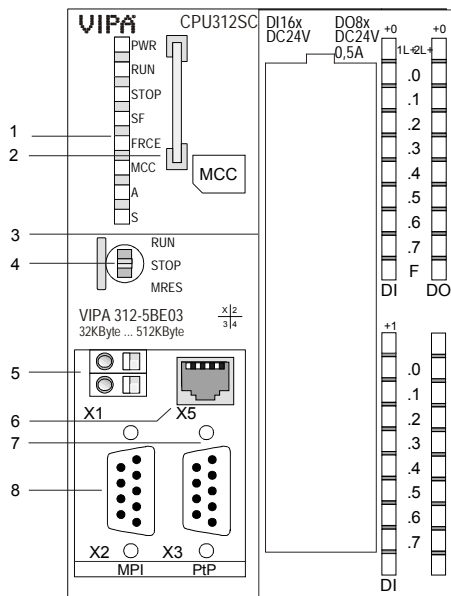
VIPA CPU312SC
PWR
RUN
STOP
SF
FRCE
MCC
A
S
MCC
1
2
3
4
RUN
STOP
MRES
VIPA 312-5BE03
32KByte ... 512KByte
$\frac{X|2}{3|4}$
5
6
7
8
X1
X5
X2
X3
MPI
PtP
DI16x
DC24V
DO8x
DC24V
0,5A
+0
1L+
2L+
+0
.0
.1
.2
.3
.4
.5
.6
.7
F
DI
DO
+1
.0
.1
.2
.3
.4
.5
.6
.7
DI